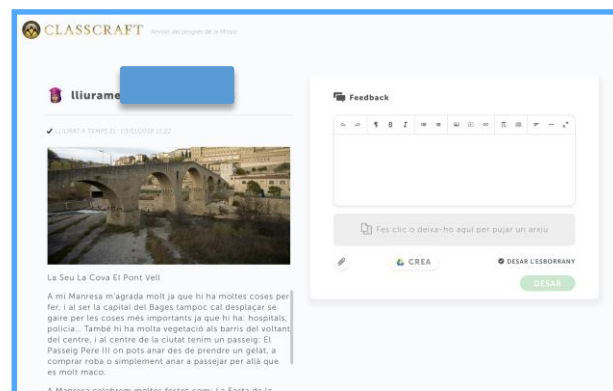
CLASSCRAFT Revisió del progrés de la Missió

lliurame

✔ LLIURAT A TEMPS EL: 03/01/2018 11:22

La Seu La Cova El Pont Vell

A mi Manresa m'agrada molt ja que hi ha moltes coses per fer, i al ser la capital del Bages tampoc cal desplaçar se gaire per les coses més importants ja que hi ha: hospitals, policia... També hi ha molta vegetació als barris del voltant del centre, i al centre de la ciutat tenim un passeig: El Passeig Pere III on pots anar des de prendre un gelat, a comprar roba o simplement anar a passejar per allà que es molt maco.

A Manresa celebrem moltes festes com: La Festa de la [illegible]

Feedback

Fes clic o deixa-ho aquí per pujar un arxiu

CREA

DESAR L'ESBORRANY

DESAR